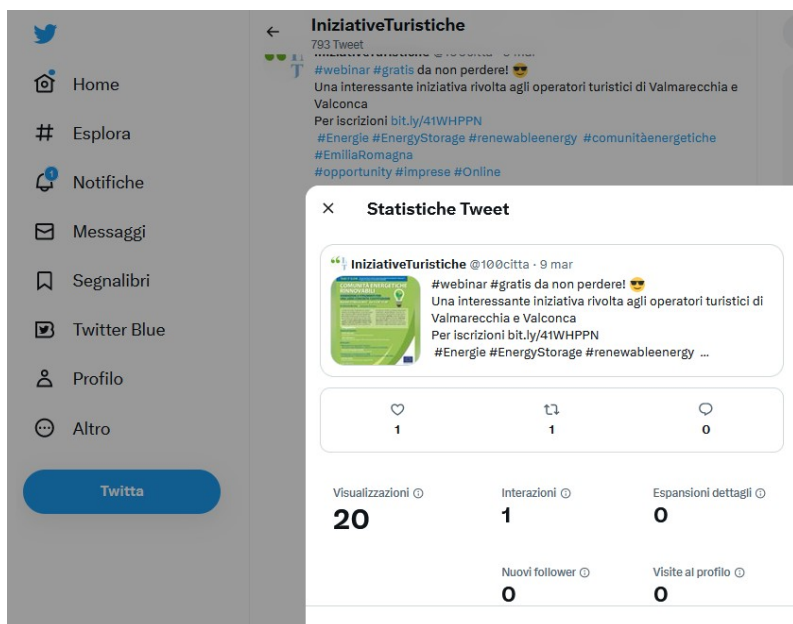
Home
Esplora
1
Notifiche
Messaggi
Segnalibri
Twitter Blue
Profilo
Altro
Twitta

IniziativeTuristiche
793 Tweet
IniziativeTuristiche @100citta · 9 mar
#webinar #gratis da non perdere! 😎
Una interessante iniziativa rivolta agli operatori turistici di Valmarecchia e Valconca
Per iscrizioni bit.ly/41WHPPN
#Energie #EnergyStorage #renewableenergy #comunitàenergetiche #EmiliaRomagna
#opportunity #imprese #Online

Statistiche Tweet

IniziativeTuristiche @100citta · 9 mar
#webinar #gratis da non perdere! 😎
Una interessante iniziativa rivolta agli operatori turistici di Valmarecchia e Valconca
Per iscrizioni bit.ly/41WHPPN
#Energie #EnergyStorage #renewableenergy ...

COMUNITÀ ENERGETICHE RINNOVABILI

1
1
0

Visualizzazioni
20
Interazioni
1
Espansioni dettagli
0
Nuovi follower
0
Visite al profilo
0